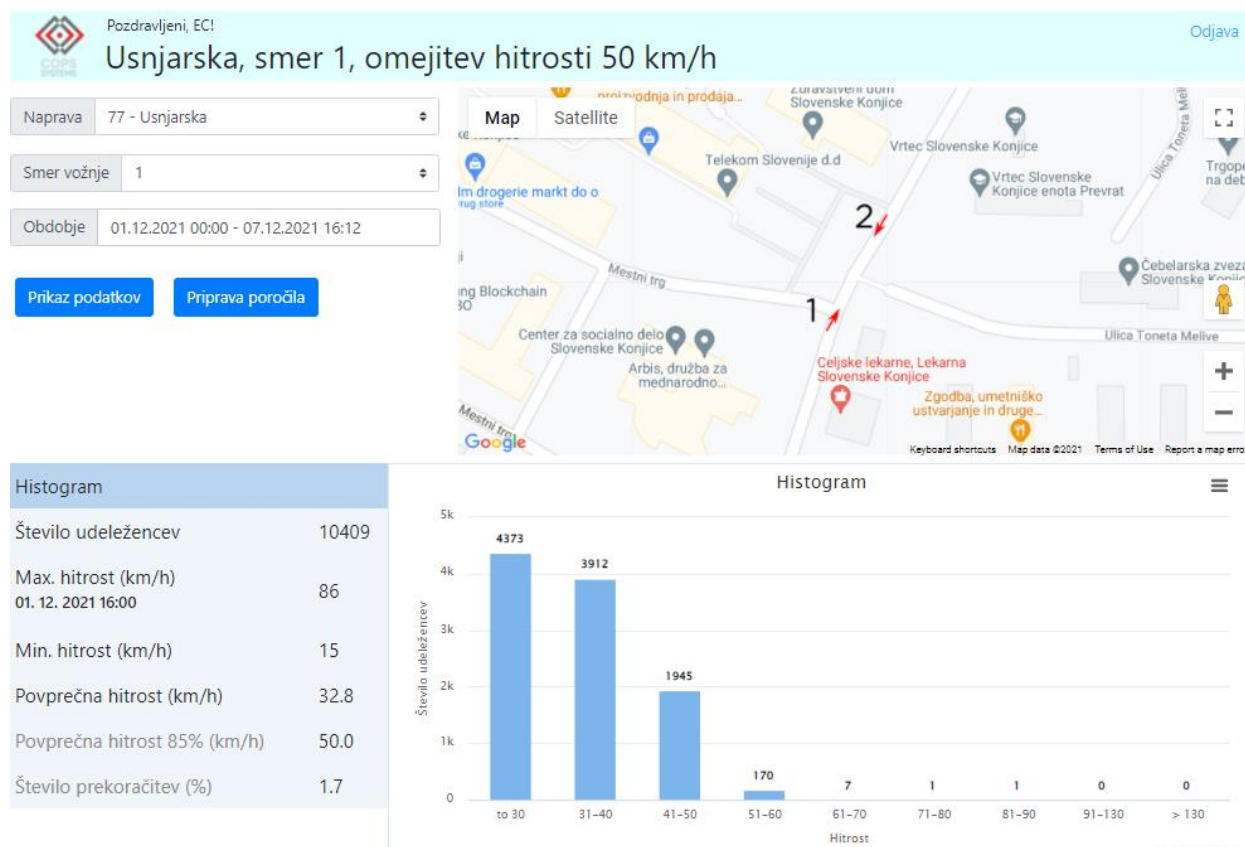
COPS SYSTEMS

Pozdravljeni, EC!

Usnjarska, smer 1, omejitev hitrosti 50 km/h

Odjava

Naprava 77 - Usnjarska

Smer vožnje 1

Obdobje 01.12.2021 00:00 - 07.12.2021 16:12

Prikaz podatkov

Priprava poročila

Map Satellite

proizvodnja in prodaja...

Zdravstveni dom Slovenske Konjice

Vrtec Slovenske Konjice

Ulica Toneta Mel

Trgope na deb

Telekom Slovenije d.d

Vrtec Slovenske Konjice enota Prevrat

lm drogerie markt do o rug store

2

Mestni trg

Čebelarska zveza Slovenske Konjice

ng Blockchain 30

1

Center za socialno delo Slovenske Konjice

Ulica Toneta Melive

Arbis, družba za mednarodno...

Celjske lekarne, Lekarna Slovenske Konjice

Zgodba, umetniško ustvarjanje in druge...

Mestni trg

Google

Keyboard shortcuts Map data ©2021 Terms of Use Report a map erro

Histogram

| | |
|---|---|
| Število udeležencev | 10409 |
| Max. hitrost (km/h) 01. 12. 2021 16:00 | 86 |
| Min. hitrost (km/h) | 15 |
| Povprečna hitrost (km/h) | 32.8 |
| Povprečna hitrost 85% (km/h) | 50.0 |
| Število prekoračitev (%) | 1.7 |

Histogram

Število udeležencev

5k 4k 3k 2k 1k 0

4373 3912 1945 170 7 1 1 0 0

to 30 31–40 41–50 51–60 61–70 71–80 81–90 91–130 > 130

Hitrost